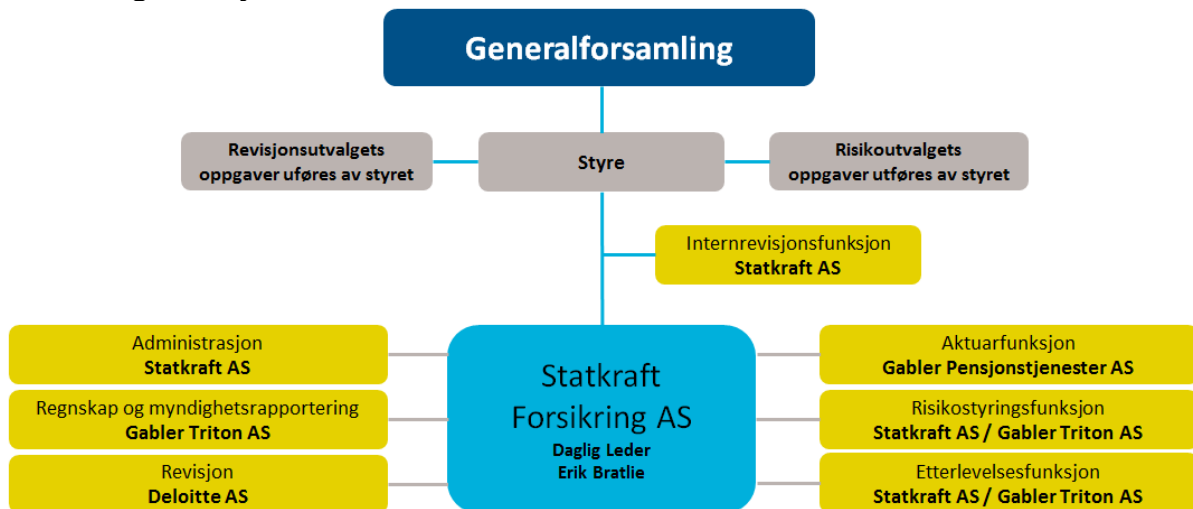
Generalforsamling

Revisjonsutvalgets oppgaver uføres av styret

Styre

Risikoutvalgets oppgaver utføres av styret

Internrevisjonsfunksjon
Statkraft AS

Administrasjon
Statkraft AS

Regnskap og myndighetsrapportering
Gabler Triton AS

Revisjon
Deloitte AS

Statkraft Forsikring AS
Daglig Leder
Erik Bratlie

Aktuarfunksjon
Gabler Pensjonstjenester AS

Risikostyringsfunksjon
Statkraft AS / Gabler Triton AS

Etterlevelsesfunksjon
Statkraft AS / Gabler Triton AS